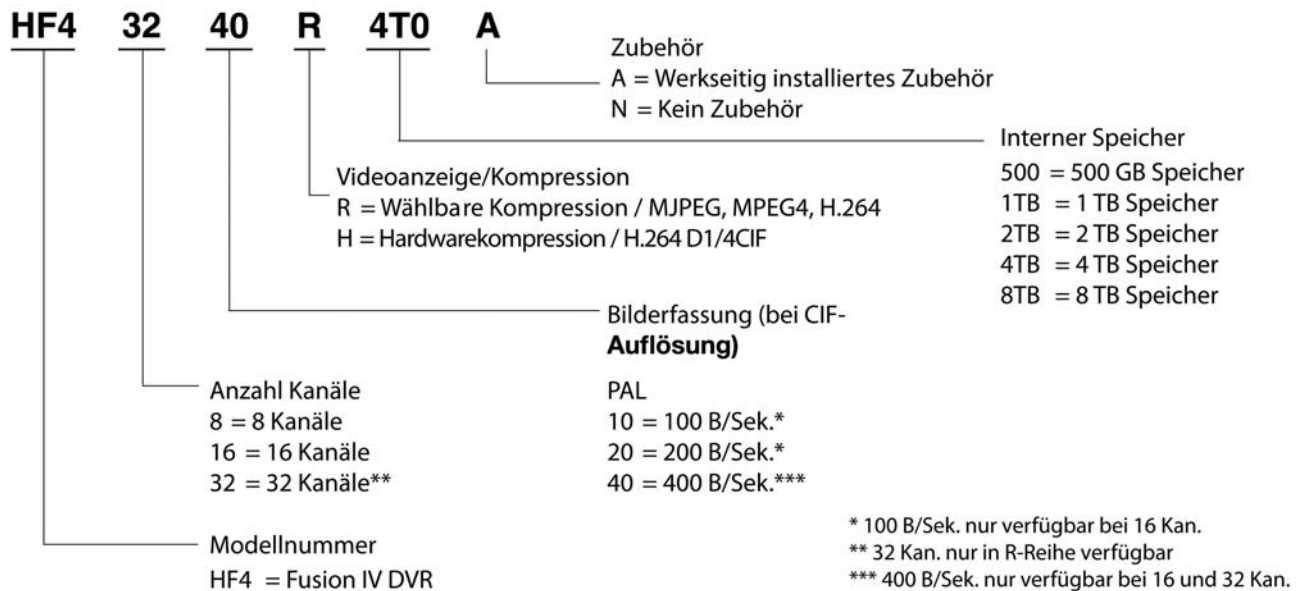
HF4 32 40 R 4T0 A

Zubehör
A = Werkseitig installiertes Zubehör
N = Kein Zubehör

Interner Speicher
500 = 500 GB Speicher
1TB = 1 TB Speicher
2TB = 2 TB Speicher
4TB = 4 TB Speicher
8TB = 8 TB Speicher

Videoanzeige/Kompression
R = Wählbare Kompression / MJPEG, MPEG4, H.264
H = Hardwarekompression / H.264 D1/4CIF

Bilderfassung (bei CIF-Auflösung)

Anzahl Kanäle
8 = 8 Kanäle
16 = 16 Kanäle
32 = 32 Kanäle**

PAL
10 = 100 B/Sek.*
20 = 200 B/Sek.*
40 = 400 B/Sek.***

Modellnummer
HF4 = Fusion IV DVR

* 100 B/Sek. nur verfügbar bei 16 Kan.
** 32 Kan. nur in R-Reihe verfügbar
*** 400 B/Sek. nur verfügbar bei 16 und 32 Kan.